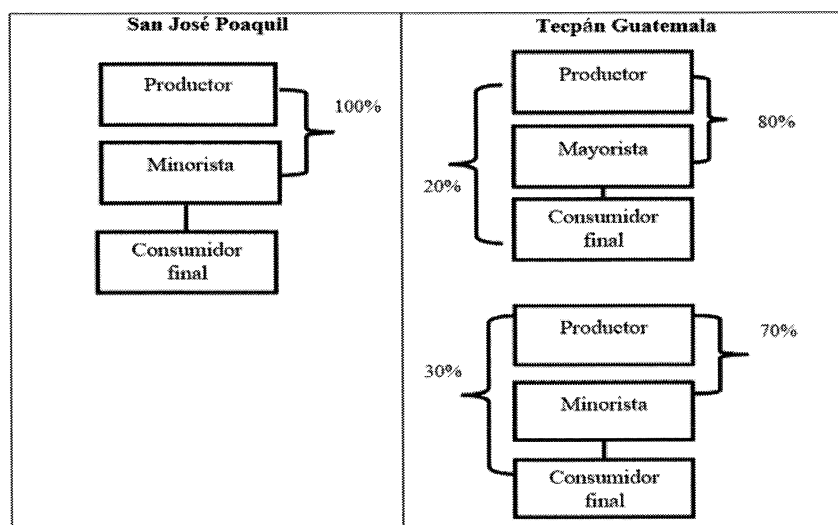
| San José Poaquil | Tecpán Guatemala |
|---|---|
| Productor<br>100%<br>Minorista<br>Consumidor final | Productor<br>80%<br>20%<br>Mayorista<br>Consumidor final<br><br>Productor<br>70%<br>30%<br>Minorista<br>Consumidor final |